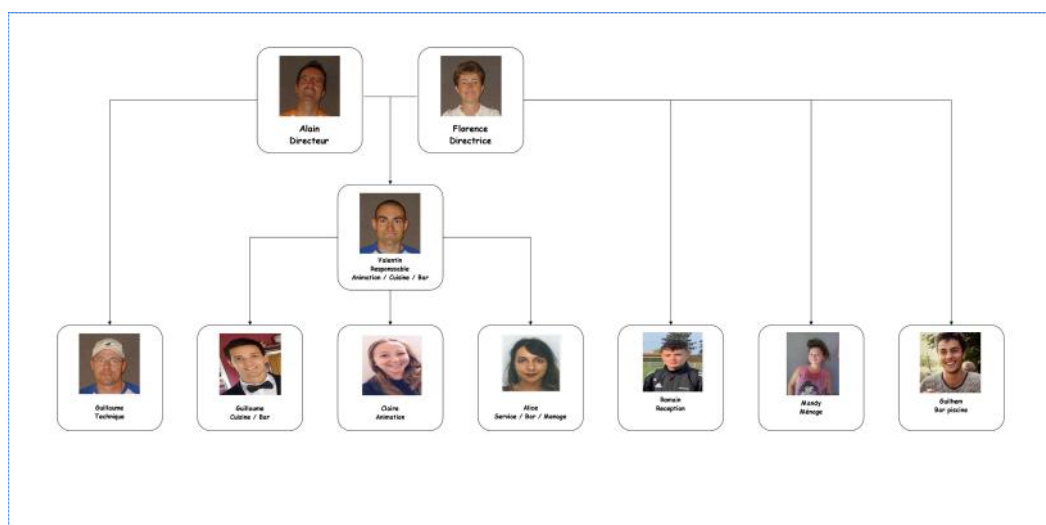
Alain
Directeur

Florence
Directrice

Valentin
Responsable
Animation / Cuisine / Bar

Guillaume
Technique

Guillaume
Cuisine / Bar

Claire
Animation

Alice
Service / Bar / Menage

Romain
Reception

Mandy
Ménage

Guilhem
Bar piscine